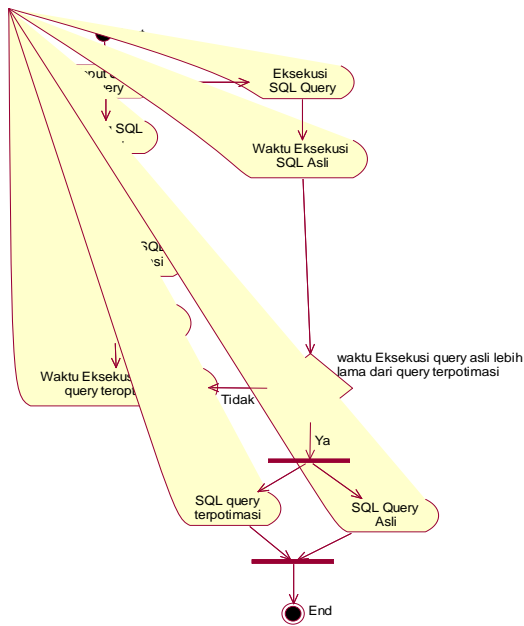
nput
uery

Eksekusi
SQL Query

SQL

Waktu Eksekusi
SQL Asli

SQL
si

waktu Eksekusi query asli lebih lama dari query terpotimasi

Waktu Eksekus
query teropt

Tidak

Ya

SQL query
terpotimasi

SQL Query
Asli

End